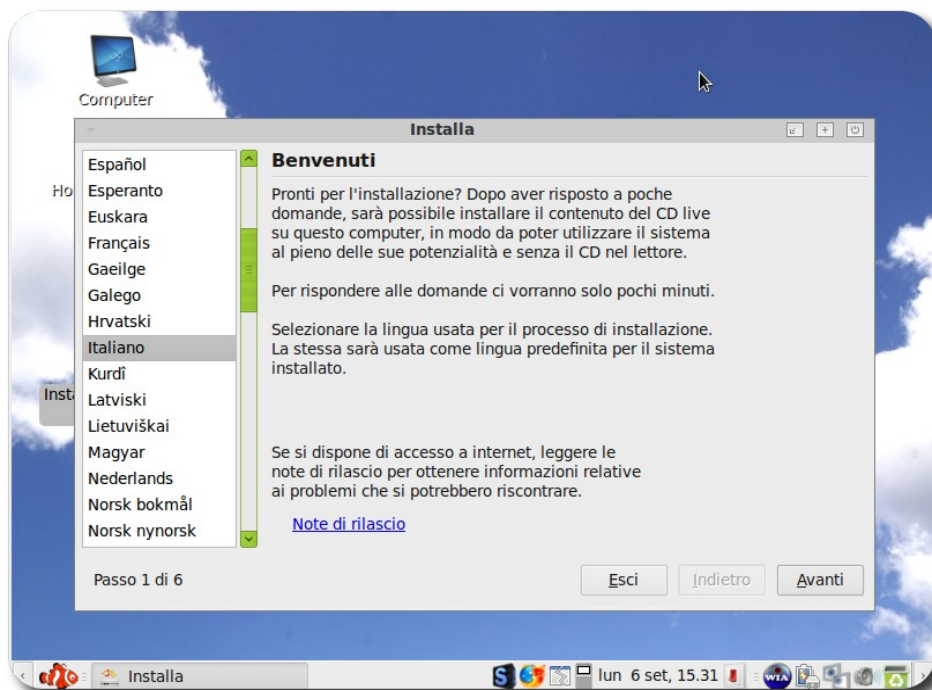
Computer

Ho

Inst

Installa

Español
Esperanto
Euskara
Français
Gaeilge
Galego
Hrvatski
Italiano
Kurdî
Latviski
Lietuviškai
Magyar
Nederlands
Norsk bokmål
Norsk nynorsk

Benvenuti

Pronti per l'installazione? Dopo aver risposto a poche domande, sarà possibile installare il contenuto del CD live su questo computer, in modo da poter utilizzare il sistema al pieno delle sue potenzialità e senza il CD nel lettore.

Per rispondere alle domande ci vorranno solo pochi minuti.

Selezionare la lingua usata per il processo di installazione. La stessa sarà usata come lingua predefinita per il sistema installato.

Se si dispone di accesso a internet, leggere le note di rilascio per ottenere informazioni relative ai problemi che si potrebbero riscontrare.

Note di rilascio

Passo 1 di 6

Esci

Indietro

Avanti

Installa

lun 6 set, 15.31

WIA